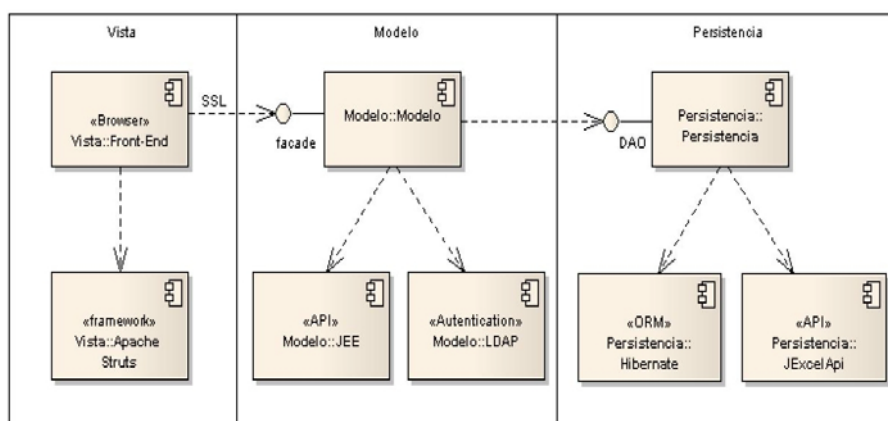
Vista

Modelo

Persistencia

«Browser»
Vista::Front-End

SSL

facade

Modelo::Modelo

DAO

Persistencia::
Persistencia

«framework»
Vista::Apache
Struts

«API»
Modelo::JEE

«Autentication»
Modelo::LDAP

«ORM»
Persistencia::
Hibernate

«API»
Persistencia::
JExcelApi